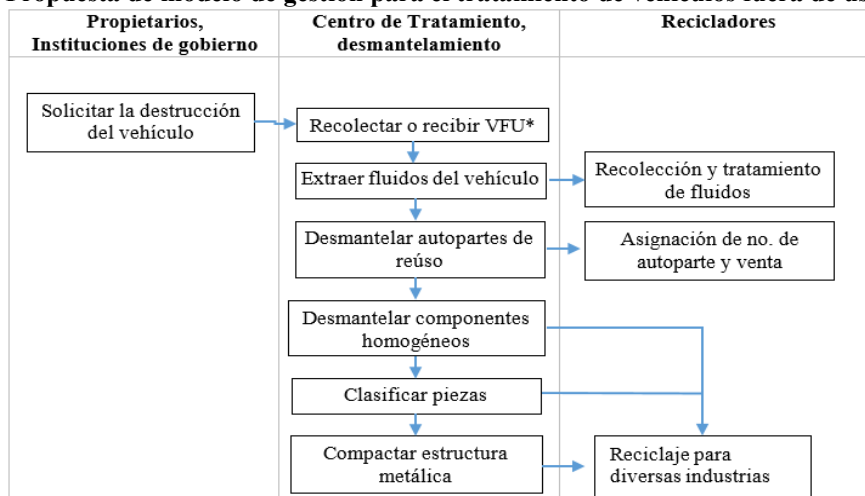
Propuesta de modelo de gestión para el tratamiento de vehículos fuera de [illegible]

| Propietarios, Instituciones de gobierno | Centro de Tratamiento, desmantelamiento | Recicladores |
|---|---|---|
| Solicitar la destrucción del vehículo | Recolectar o recibir VFU* | |
| | Extraer fluidos del vehículo | Recolección y tratamiento de fluidos |
| | Desmantelar autopartes de reúso | Asignación de no. de autoparte y venta |
| | Desmantelar componentes homogéneos | |
| | Clasificar piezas | |
| | Compactar estructura metálica | Reciclaje para diversas industrias |